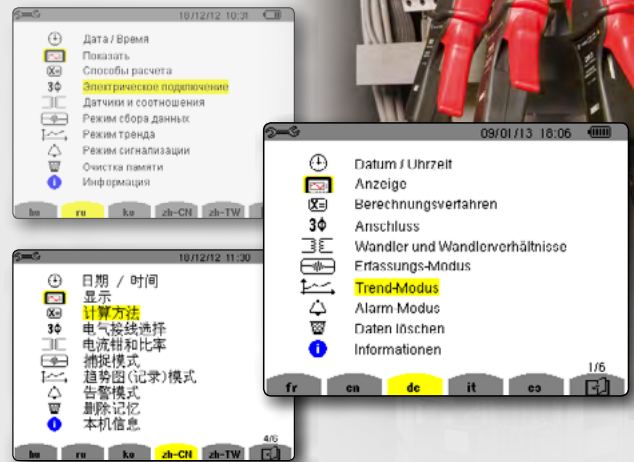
18/12/12 10:31

Дата / Время
Показать
Способы расчета
3Φ Электрическое подключение
Датчики и соотношения
Режим сбора данных
Режим тренда
Режим сигнализации
Очистка памяти
Информация

hu ru ko zh-CN zh-TW

18/12/12 11:30

日期 / 时间
显示
计算方法
3Φ 电气接线选择
电流钳和比率
捕捉模式
趋势图(记录)模式
告警模式
删除记忆
本机信息

4/6

hu ru ko zh-CN zh-TW

09/01/13 18:06

Datum / Uhrzeit
Anzeige
Berechnungsverfahren
3Φ Anschluss
Wandler und Wandlerverhältnisse
Erfassungs-Modus
Trend-Modus
Alarm Modus
Daten löschen
Informationen

1/6

fr en de it es